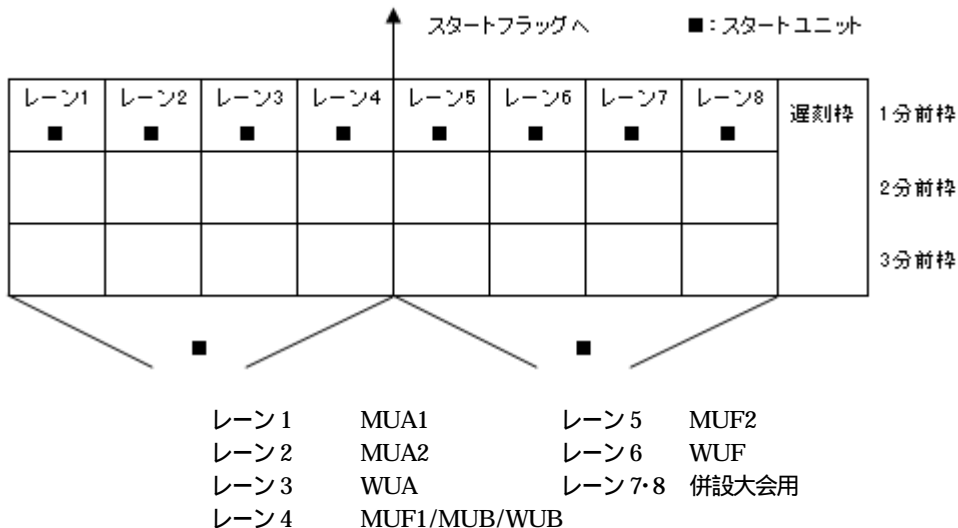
スタートフラッグへ　■：スタートユニット

| レーン1 ■ | レーン2 ■ | レーン3 ■ | レーン4 ■ | レーン5 ■ | レーン6 ■ | レーン7 ■ | レーン8 ■ | 遅刻枠 | 1分前枠 |
|---|---|---|---|---|---|---|---|---|---|
| | | | | | | | | | 2分前枠 |
| | | | | | | | | | 3分前枠 |

■　■

レーン1　MUA1　レーン5　MUF2
レーン2　MUA2　レーン6　WUF
レーン3　WUA　レーン7･8　併設大会用
レーン4　MUF1/MUB/WUB